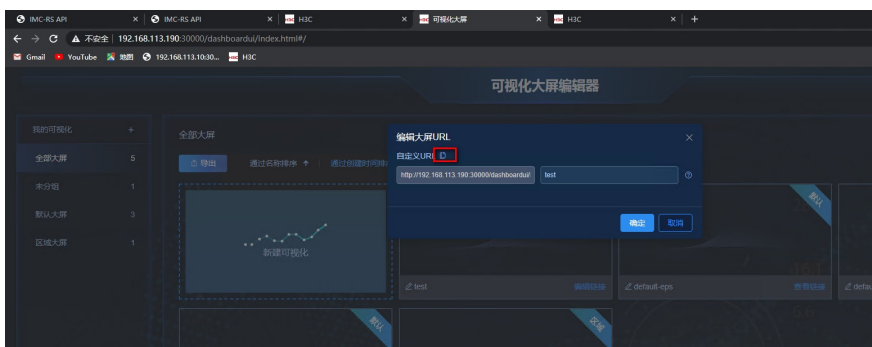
IMC-RS API × IMC-RS API × H3C × 可视化大屏 × H3C × +

← → C ▲ 不安全 | 192.168.113.190:30000/dashboardui/index.html#/

Gmail YouTube 地图 192.168.113.10:30... H3C

可视化大屏编辑器

我的可视化 +

全部大屏 5

未分组 1

默认大屏 3

区域大屏 1

全部大屏

导出 通过名称排序 ↑ 通过创建时间排序

新建可视化

test 编辑链接

default-eps 查看链接

defa

默认

默认

区域

编辑大屏URL ×

自定义URL

http://192.168.113.190:30000/dashboardui/ test

确定 取消